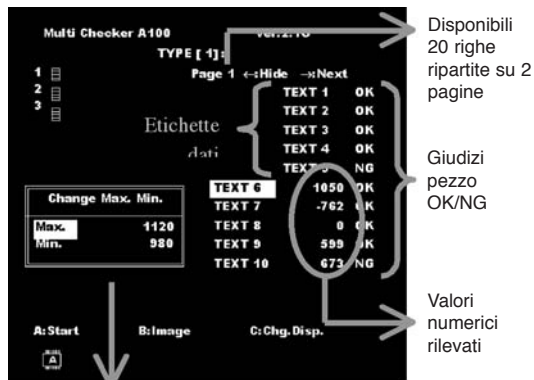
Multi Checker A100 Ver.1.10

TYPE [ 1]:

1
2
3

Page 1 ←:Hide →:Next

Disponibili 20 righe ripartite su 2 pagine

Etichette dati

TEXT 1 OK
TEXT 2 OK
TEXT 3 OK
TEXT 4 OK
TEXT 5 NG

Giudizi pezzo OK/NG

Change Max. Min.

| Max. | 1120 |
|---|---|
| Min. | 980 |

TEXT 6 1050 OK
TEXT 7 -762 OK
TEXT 8 0 OK
TEXT 9 599 OK
TEXT 10 673 NG

Valori numerici rilevati

A:Start B:Image C:Chg.Disp.

A